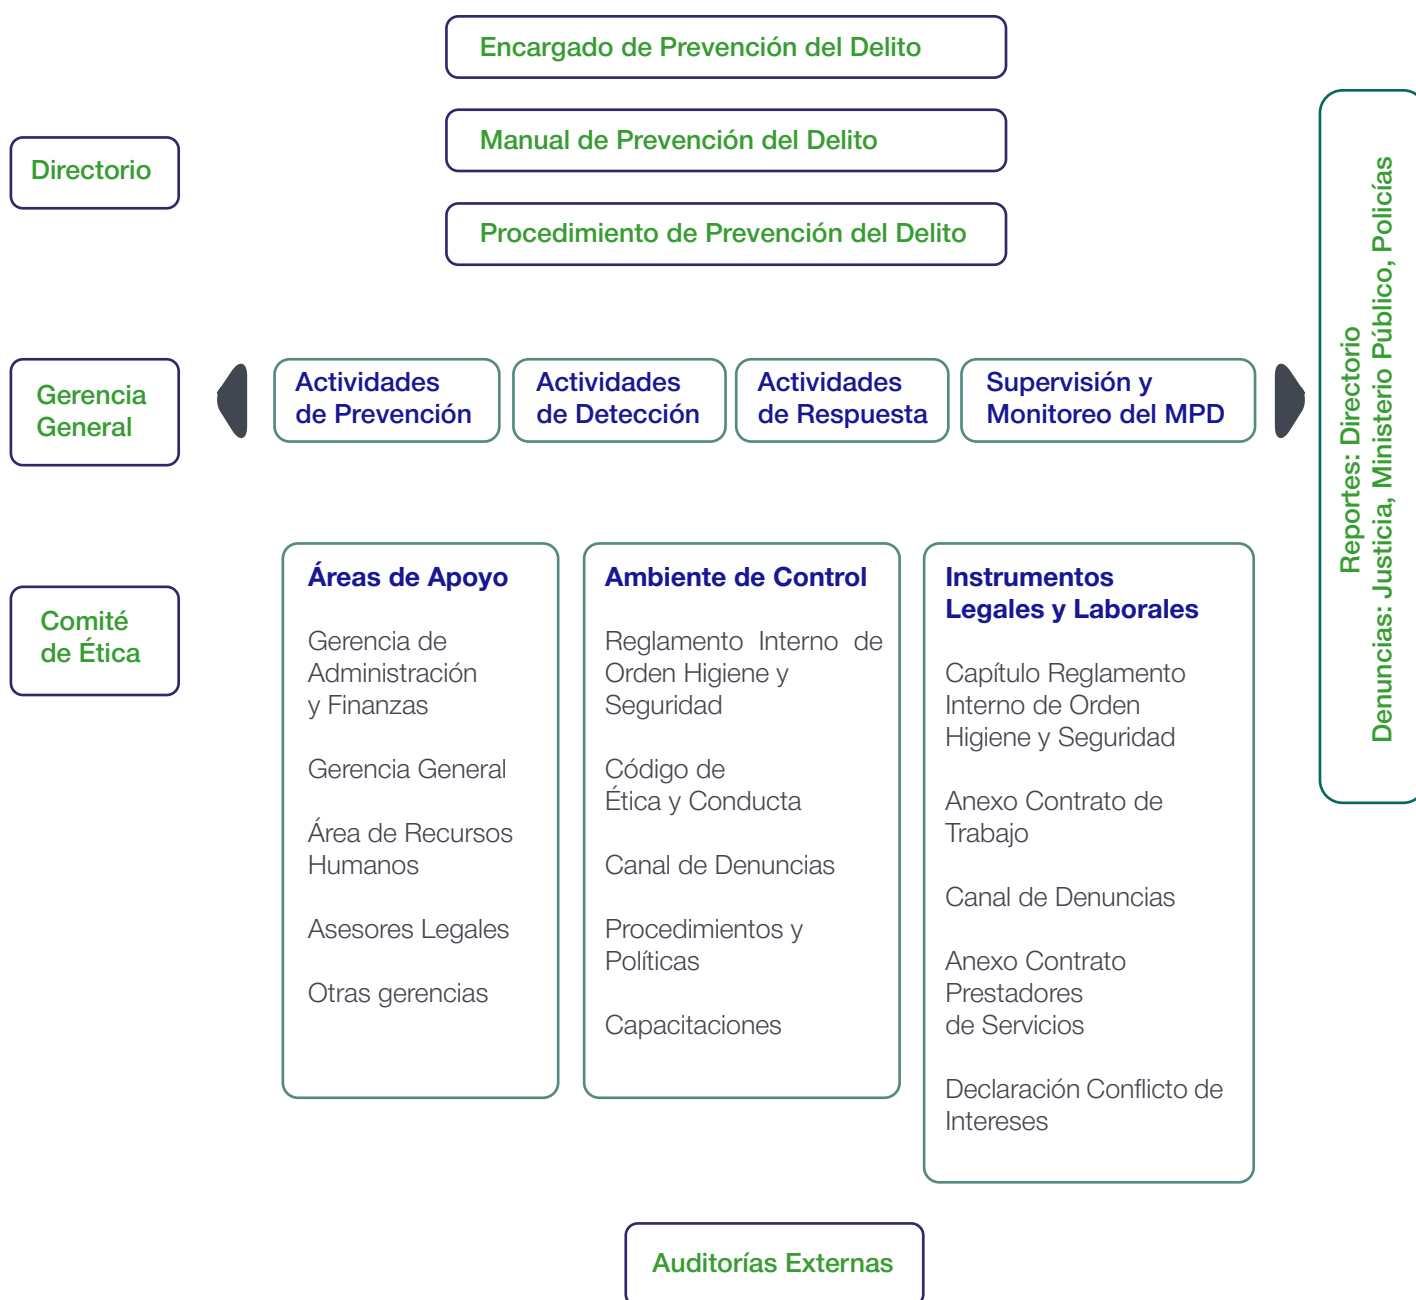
Encargado de Prevención del Delito

Manual de Prevención del Delito

Procedimiento de Prevención del Delito

Directorio

Gerencia General

Actividades de Prevención

Actividades de Detección

Actividades de Respuesta

Supervisión y Monitoreo del MPD

Comité de Ética

Áreas de Apoyo

Gerencia de Administración y Finanzas

Gerencia General

Área de Recursos Humanos

Asesores Legales

Otras gerencias

Ambiente de Control

Reglamento Interno de Orden Higiene y Seguridad

Código de Ética y Conducta

Canal de Denuncias

Procedimientos y Políticas

Capacitaciones

Instrumentos Legales y Laborales

Capítulo Reglamento Interno de Orden Higiene y Seguridad

Anexo Contrato de Trabajo

Canal de Denuncias

Anexo Contrato Prestadores de Servicios

Declaración Conflicto de Intereses

Reportes: Directorio
Denuncias: Justicia, Ministerio Público, Policías

Auditorías Externas